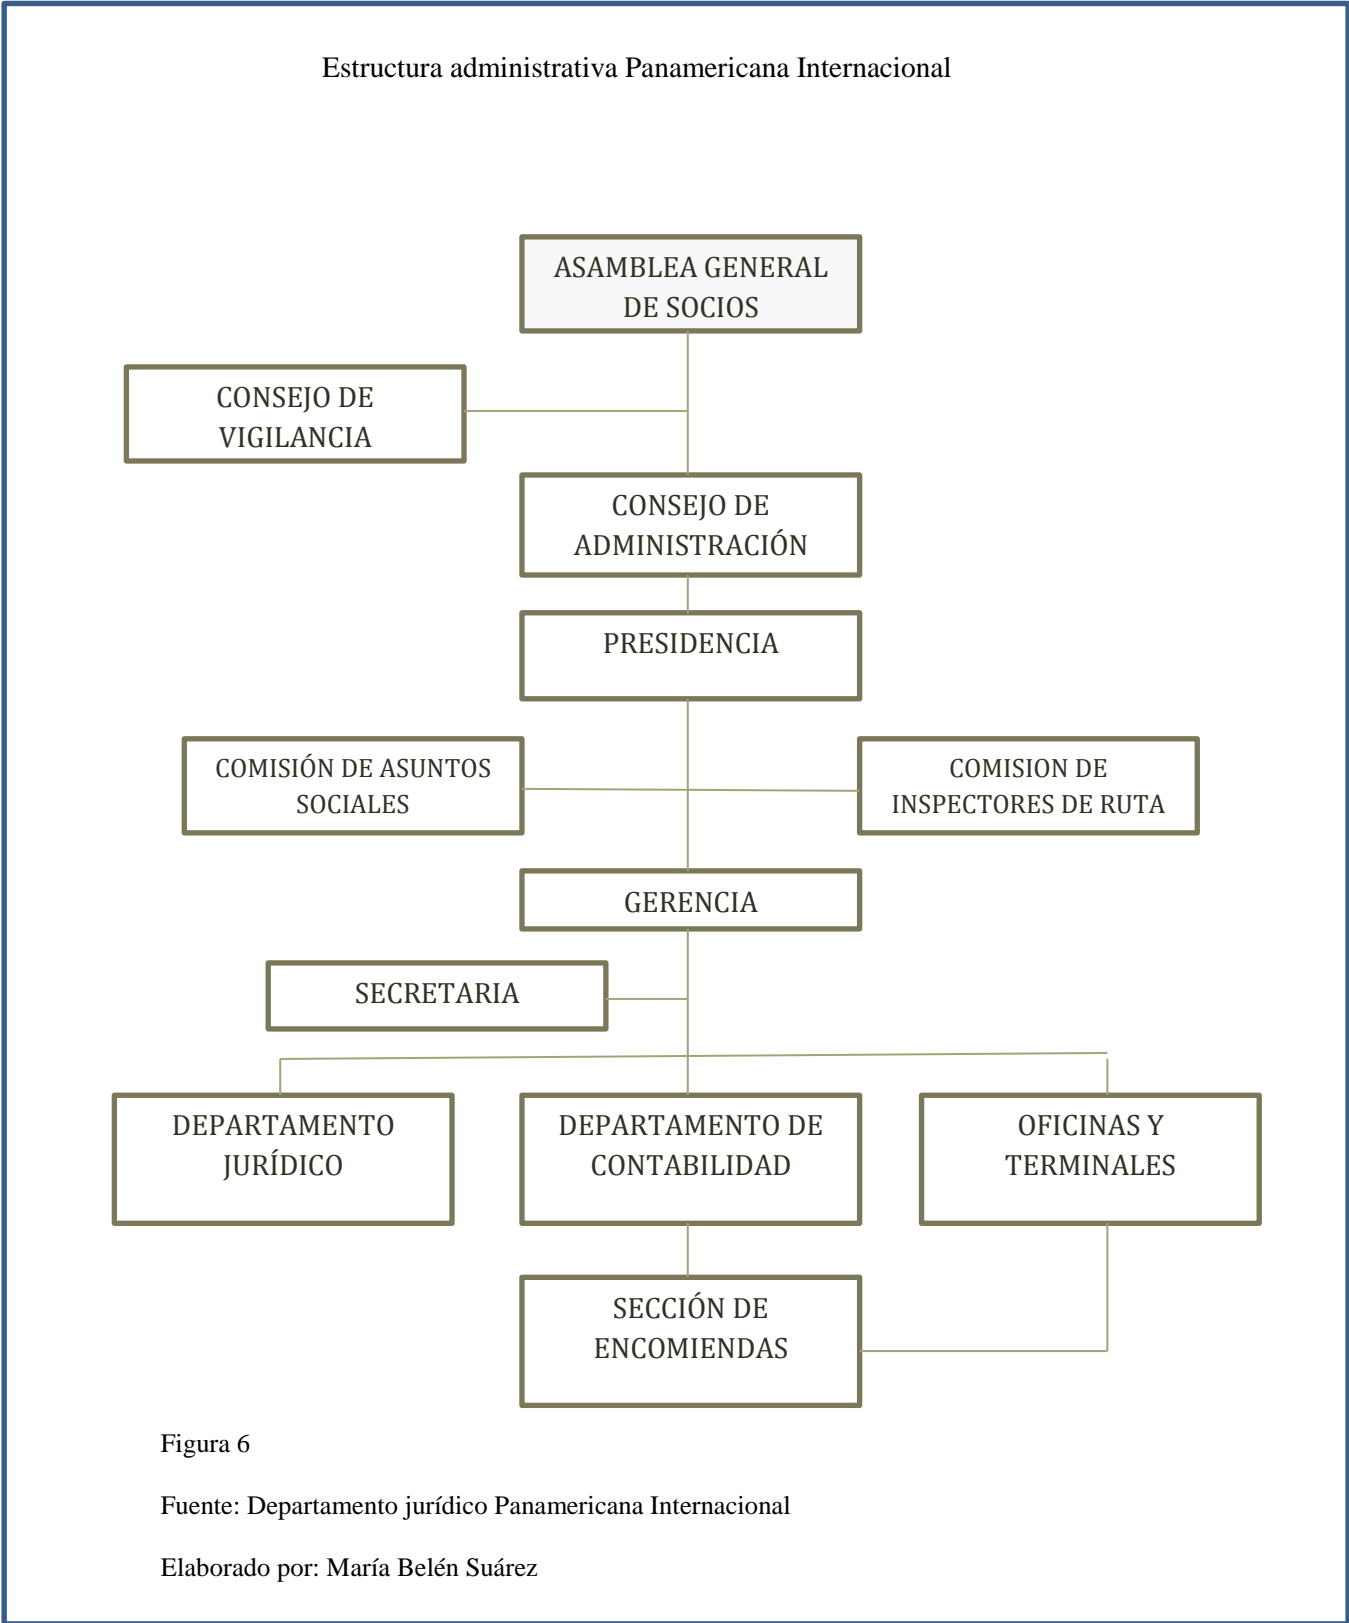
Estructura administrativa Panamericana Internacional

ASAMBLEA GENERAL DE SOCIOS

CONSEJO DE VIGILANCIA

CONSEJO DE ADMINISTRACIÓN

PRESIDENCIA

COMISIÓN DE ASUNTOS SOCIALES

COMISION DE INSPECTORES DE RUTA

GERENCIA

SECRETARIA

DEPARTAMENTO JURÍDICO

DEPARTAMENTO DE CONTABILIDAD

OFICINAS Y TERMINALES

SECCIÓN DE ENCOMIENDAS

Figura 6

Fuente: Departamento jurídico Panamericana Internacional

Elaborado por: María Belén Suárez